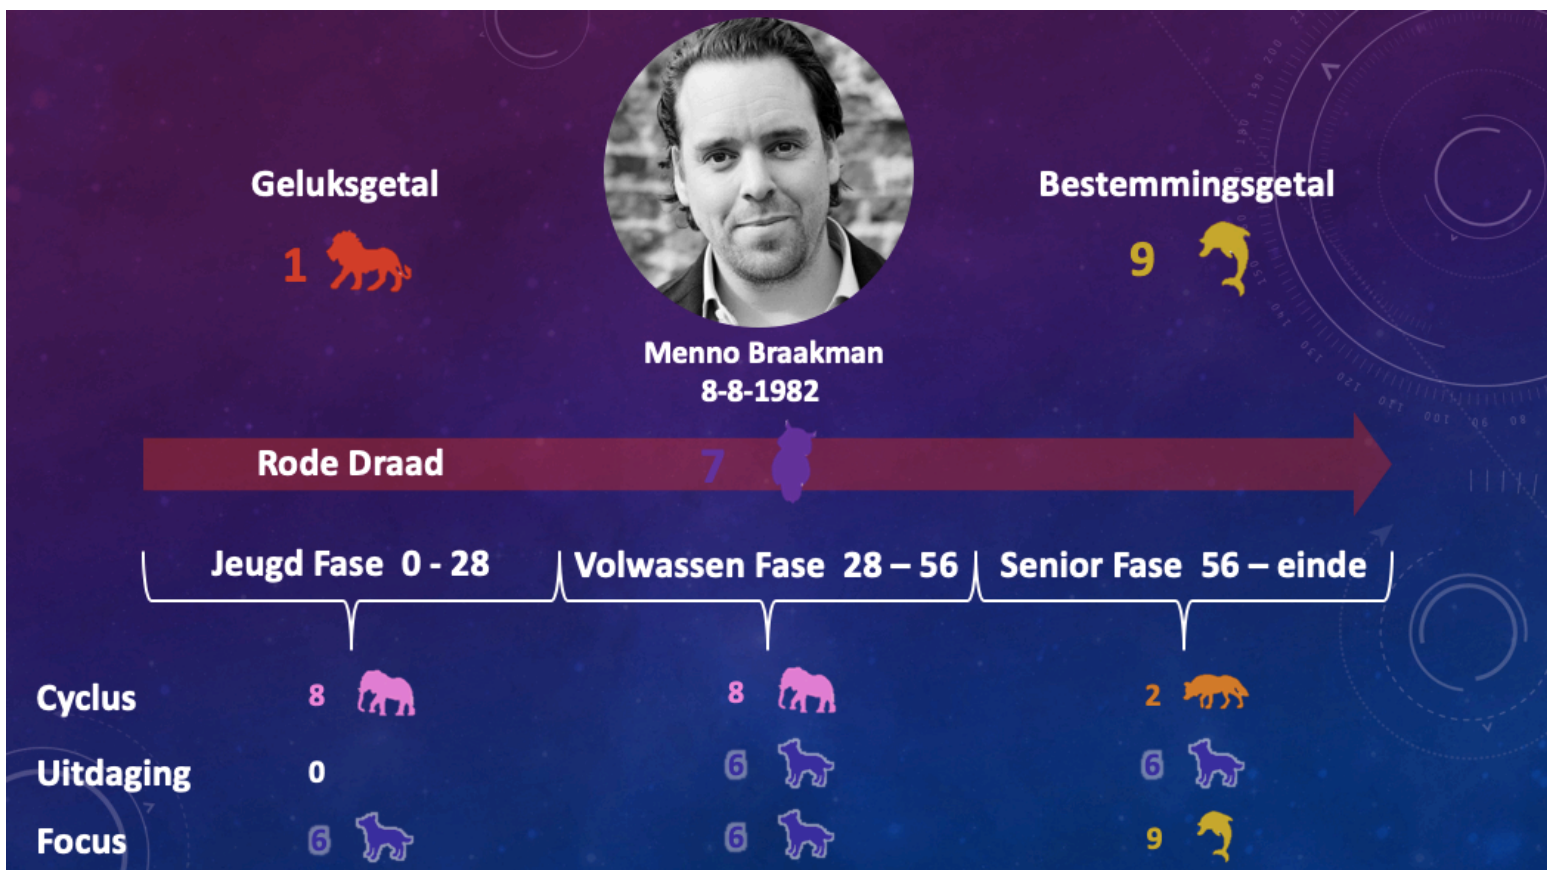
Geluksgetal

1

Menno Braakman
8-8-1982

Bestemmingsgetal

9

Rode Draad 7

Jeugd Fase 0 - 28

Volwassen Fase 28 – 56

Senior Fase 56 – einde

| | Jeugd Fase | Volwassen Fase | Senior Fase |
|---|---|---|---|
| Cyclus | 8 | 8 | 2 |
| Uitdaging | 0 | 6 | 6 |
| Focus | 6 | 6 | 9 |